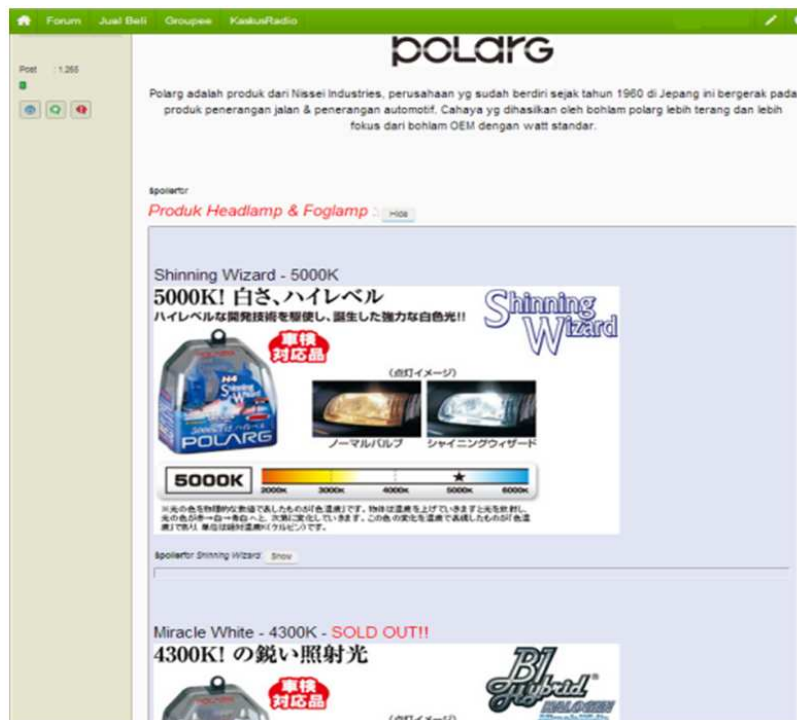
Forum Jual Beli Groupee KaskusRadio

Post : 1,255

POLARG

Polarg adalah produk dari Nissei Industries, perusahaan yg sudah berdiri sejak tahun 1960 di Jepang ini bergerak pada produk penerangan jalan & penerangan automotif. Cahaya yg dihasilkan oleh bohlam polarg lebih terang dan lebih fokus dari bohlam OEM dengan watt standar.

Spoiler for Produk Headlamp & Foglamp : Hide

Shinning Wizard - 5000K

5000K! 白さ、ハイレベル

ハイレベルな開発技術を駆使し、誕生した強力な白色光!!

Shinning Wizard

車検対応品

(点灯イメージ)

POLARG

ノーマルバルブ シャイニングウィザード

5000K 2000K 3000K 4000K 5000K 6000K

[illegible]

Spoiler for Shinning Wizard: Show

Miracle White - 4300K - SOLD OUT!!

4300K! の鋭い照射光

車検対応品

BJ Hybrid HALOGEN

(点灯イメージ)